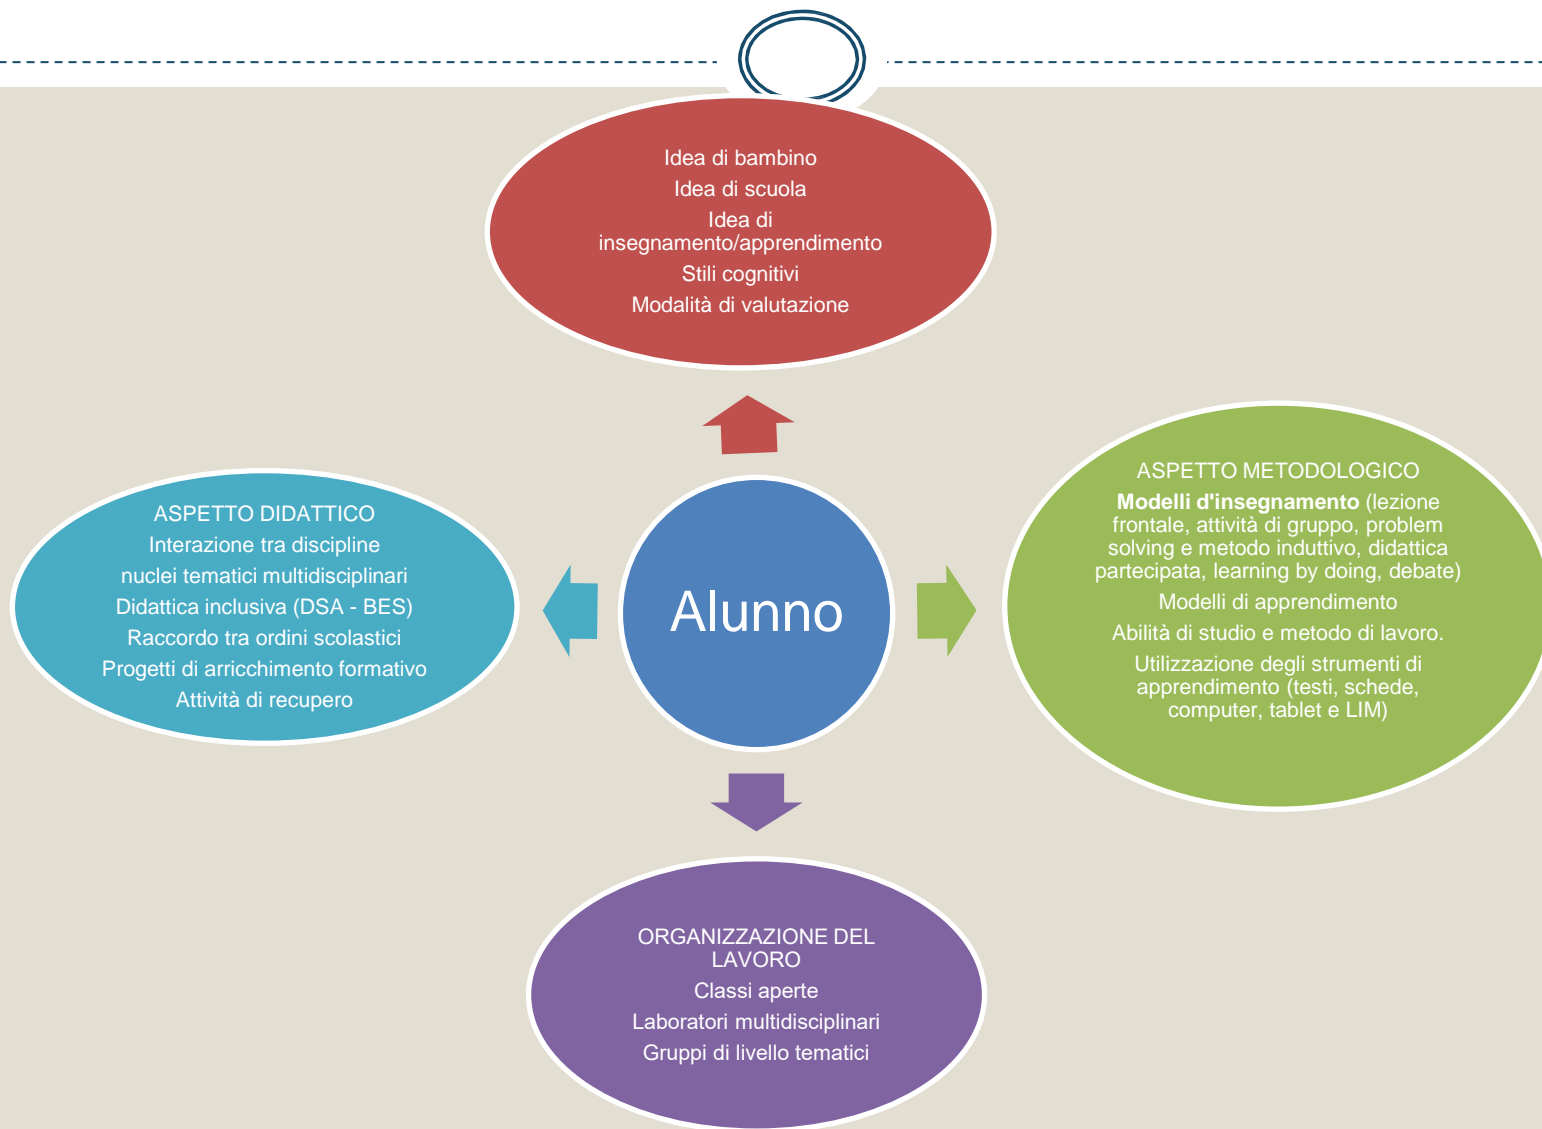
Idea di bambino
Idea di scuola
Idea di insegnamento/apprendimento
Stili cognitivi
Modalità di valutazione

ASPETTO DIDATTICO
Interazione tra discipline
nuclei tematici multidisciplinari
Didattica inclusiva (DSA - BES)
Raccordo tra ordini scolastici
Progetti di arricchimento formativo
Attività di recupero

Alunno

ASPETTO METODOLOGICO
**Modelli d'insegnamento** (lezione frontale, attività di gruppo, problem solving e metodo induttivo, didattica partecipata, learning by doing, debate)
Modelli di apprendimento
Abilità di studio e metodo di lavoro.
Utilizzazione degli strumenti di apprendimento (testi, schede, computer, tablet e LIM)

ORGANIZZAZIONE DEL LAVORO
Classi aperte
Laboratori multidisciplinari
Gruppi di livello tematici